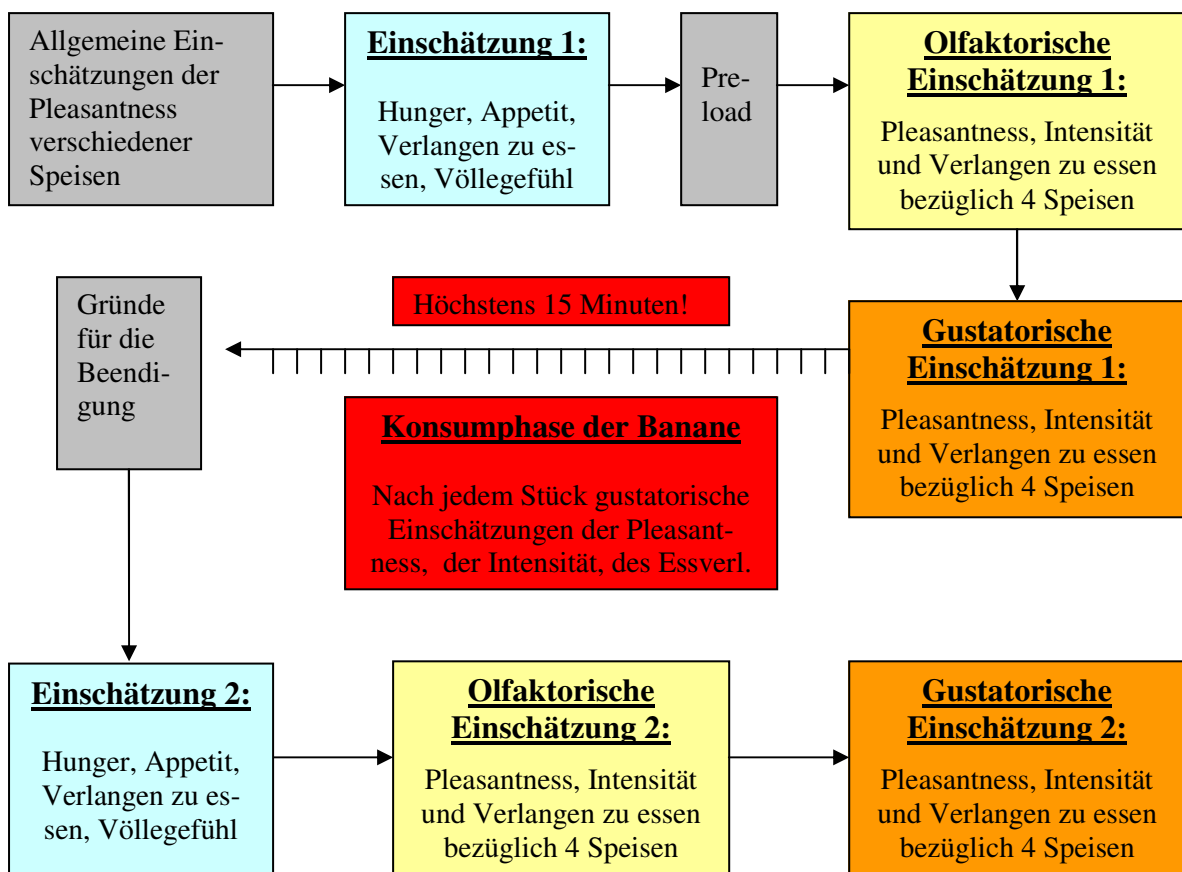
Allgemeine Einschätzungen der Pleasantness verschiedener Speisen

**Einschätzung 1:**

Hunger, Appetit, Verlangen zu essen, Völlegefühl

Preload

**Olfaktorische Einschätzung 1:**

Pleasantness, Intensität und Verlangen zu essen bezüglich 4 Speisen

Gründe für die Beendigung

Höchstens 15 Minuten!

**Gustatorische Einschätzung 1:**

Pleasantness, Intensität und Verlangen zu essen bezüglich 4 Speisen

**Konsumphase der Banane**

Nach jedem Stück gustatorische Einschätzungen der Pleasantness, der Intensität, des Essverl.

**Einschätzung 2:**

Hunger, Appetit, Verlangen zu essen, Völlegefühl

**Olfaktorische Einschätzung 2:**

Pleasantness, Intensität und Verlangen zu essen bezüglich 4 Speisen

**Gustatorische Einschätzung 2:**

Pleasantness, Intensität und Verlangen zu essen bezüglich 4 Speisen